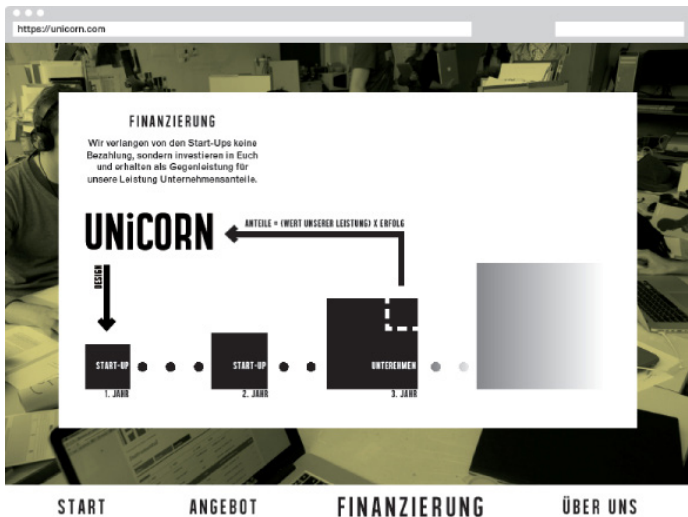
https://unicorn.com

FINANZIERUNG

Wir verlangen von den Start-Ups keine Bezahlung, sondern investieren in Euch und erhalten als Gegenleistung für unsere Leistung Unternehmensanteile.

UNiCORN

ANTEILE = (WERT UNSERER LEISTUNG) X ERFOLG

DESIGN

START-UP

1. JAHR

START-UP

2. JAHR

UNTERNEHMEN

3. JAHR

START

ANGEBOT

FINANZIERUNG

ÜBER UNS